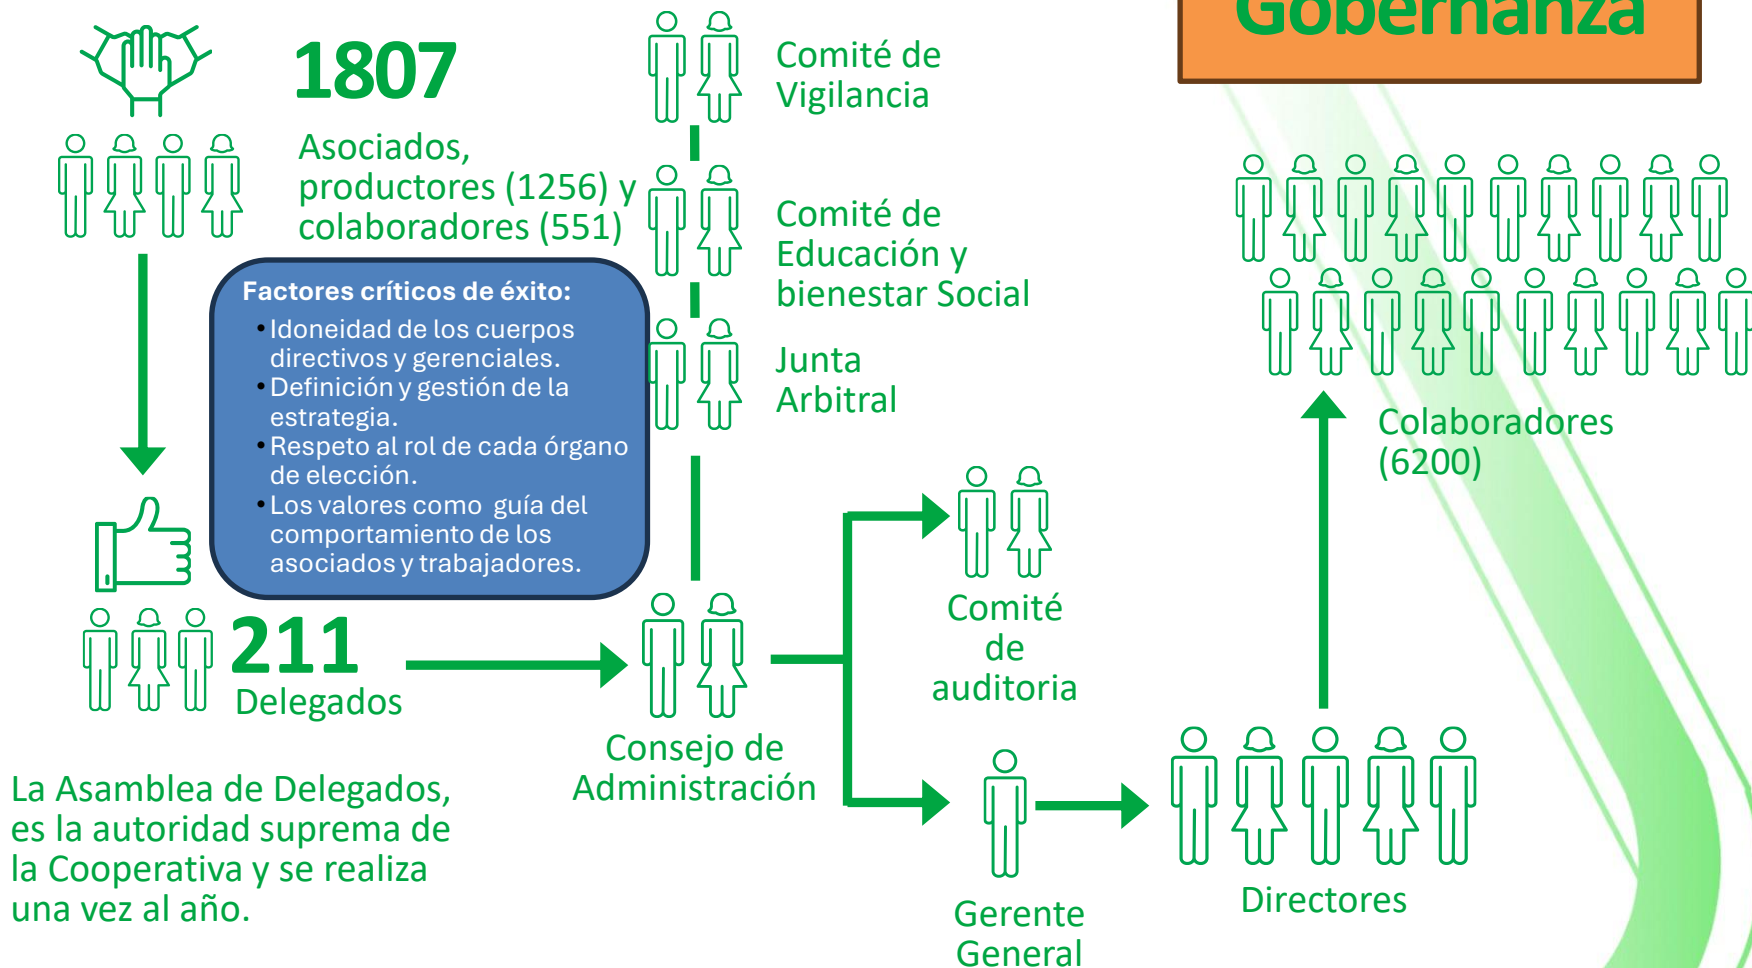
Gobernanza

1807

Asociados, productores (1256) y colaboradores (551)

Comité de Vigilancia

Comité de Educación y bienestar Social

Junta Arbitral

Factores críticos de éxito:
• Idoneidad de los cuerpos directivos y gerenciales.
• Definición y gestión de la estrategia.
• Respeto al rol de cada órgano de elección.
• Los valores como guía del comportamiento de los asociados y trabajadores.

211
Delegados

Consejo de Administración

Comité de auditoria

Gerente General

Directores

Colaboradores (6200)

La Asamblea de Delegados, es la autoridad suprema de la Cooperativa y se realiza una vez al año.